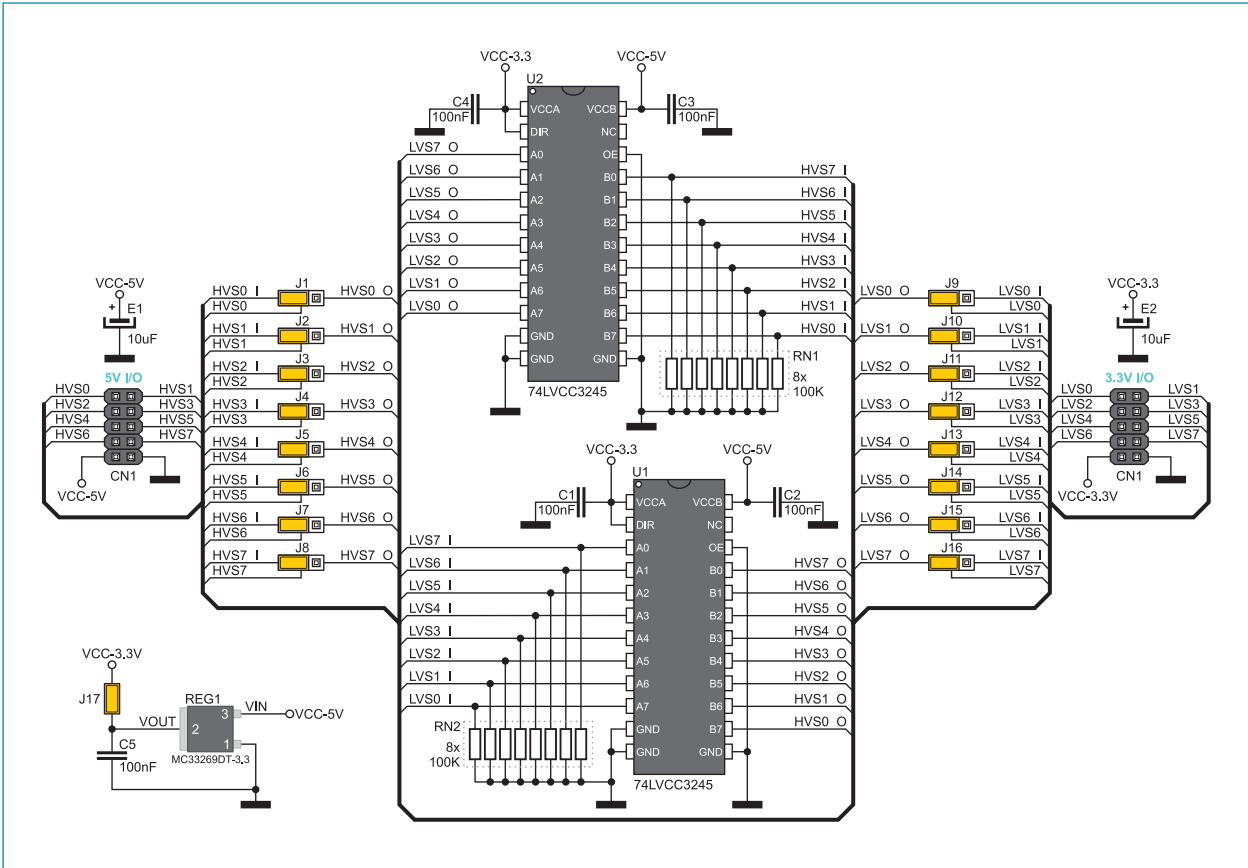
VCC-3.3
VCC-5V
U2
C4
100nF
VCCA
VCCB
C3
100nF
DIR
NC
LVS7 O
A0
OE
LVS6 O
A1
B0
HVS7 I
LVS5 O
A2
B1
HVS6 I
LVS4 O
A3
B2
HVS5 I
LVS3 O
A4
B3
HVS4 I
LVS2 O
A5
B4
HVS3 I
LVS1 O
A6
B5
HVS2 I
LVS0 O
A7
B6
HVS1 I
GND
B7
HVS0 I
GND
GND
RN1
8x
100K
74LVCC3245

VCC-5V
E1
10uF
HVS0 I
HVS0
J1
HVS0 O
HVS1 I
HVS1
J2
HVS1 O
HVS2 I
HVS2
J3
HVS2 O
HVS3 I
HVS3
J4
HVS3 O
HVS4 I
HVS4
J5
HVS4 O
HVS5 I
HVS5
J6
HVS5 O
HVS6 I
HVS6
J7
HVS6 O
HVS7 I
HVS7
J8
HVS7 O
5V I/O
HVS0
HVS1
HVS2
HVS3
HVS4
HVS5
HVS6
HVS7
CN1
VCC-5V

LVS0 O
J9
LVS0 I
LVS0
LVS1 O
J10
LVS1 I
LVS1
LVS2 O
J11
LVS2 I
LVS2
LVS3 O
J12
LVS3 I
LVS3
LVS4 O
J13
LVS4 I
LVS4
LVS5 O
J14
LVS5 I
LVS5
LVS6 O
J15
LVS6 I
LVS6
LVS7 O
J16
LVS7 I
LVS7
VCC-3.3
E2
10uF
3.3V I/O
LVS0
LVS1
LVS2
LVS3
LVS4
LVS5
LVS6
LVS7
CN1
VCC-3.3V

VCC-3.3
VCC-5V
U1
C1
100nF
VCCA
VCCB
C2
100nF
DIR
NC
LVS7 I
A0
OE
LVS6 I
A1
B0
HVS7 O
LVS5 I
A2
B1
HVS6 O
LVS4 I
A3
B2
HVS5 O
LVS3 I
A4
B3
HVS4 O
LVS2 I
A5
B4
HVS3 O
LVS1 I
A6
B5
HVS2 O
LVS0 I
A7
B6
HVS1 O
RN2
8x
100K
GND
B7
HVS0 O
GND
GND
74LVCC3245

VCC-3.3V
J17
REG1
VOUT
2
3
VIN
VCC-5V
1
C5
100nF
MC33269DT-3.3